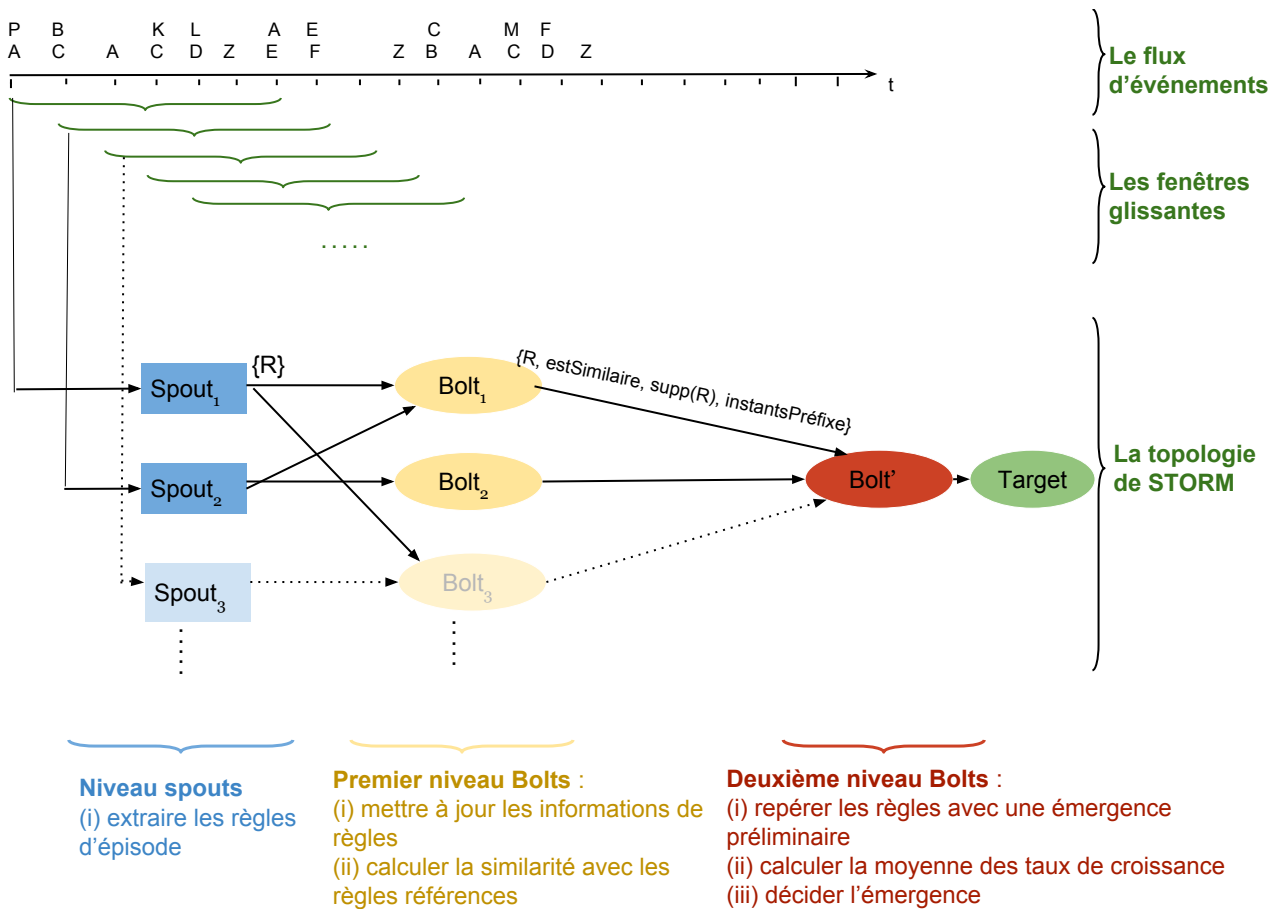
P A B C A K C L D Z A E E F Z C B A M C F D Z

t

Le flux d'événements

Les fenêtres glissantes

.....

Spout$_1$ {R} Bolt$_1$ {R, estSimilaire, supp(R), instantsPréfixe}

Spout$_2$ Bolt$_2$ Bolt' Target

Spout$_3$ Bolt$_3$

La topologie de STORM

Niveau spouts
(i) extraire les règles d'épisode

Premier niveau Bolts :
(i) mettre à jour les informations de règles
(ii) calculer la similarité avec les règles références

Deuxième niveau Bolts :
(i) repérer les règles avec une émergence préliminaire
(ii) calculer la moyenne des taux de croissance
(iii) décider l'émergence